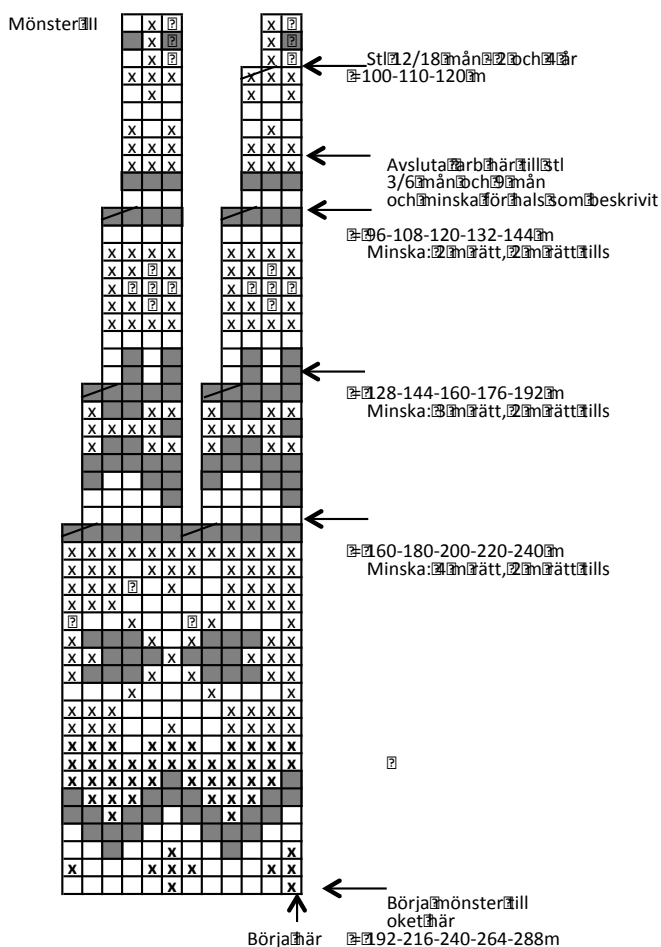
Mönster till

Stl 12/18 mån 2 och 4 år
= 100-110-120 m

Avsluta arb här till stl 3/6 mån och 9 mån och minska för hals som beskrivit

= 96-108-120-132-144 m
Minska: 2 m rätt, 2 m rätt tills

= 128-144-160-176-192 m
Minska: 3 m rätt, 2 m rätt tills

= 160-180-200-220-240 m
Minska: 4 m rätt, 2 m rätt tills

Börja mönster till oket här

Börja här
= 192-216-240-264-288 m